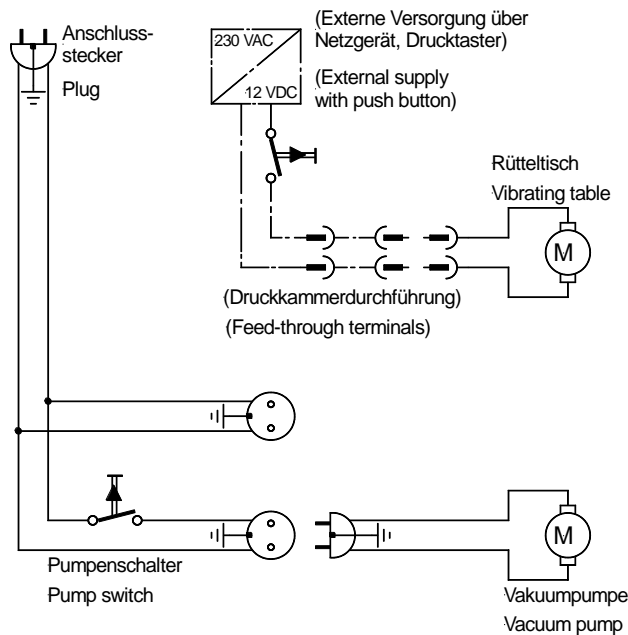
Anschlussstecker
Plug

230 VAC
12 VDC

(Externe Versorgung über Netzgerät, Drucktaster)
(External supply with push button)

Rütteltisch
Vibrating table

M

(Druckkammerdurchführung)
(Feed-through terminals)

Pumpenschalter
Pump switch

M

Vakuumpumpe
Vacuum pump